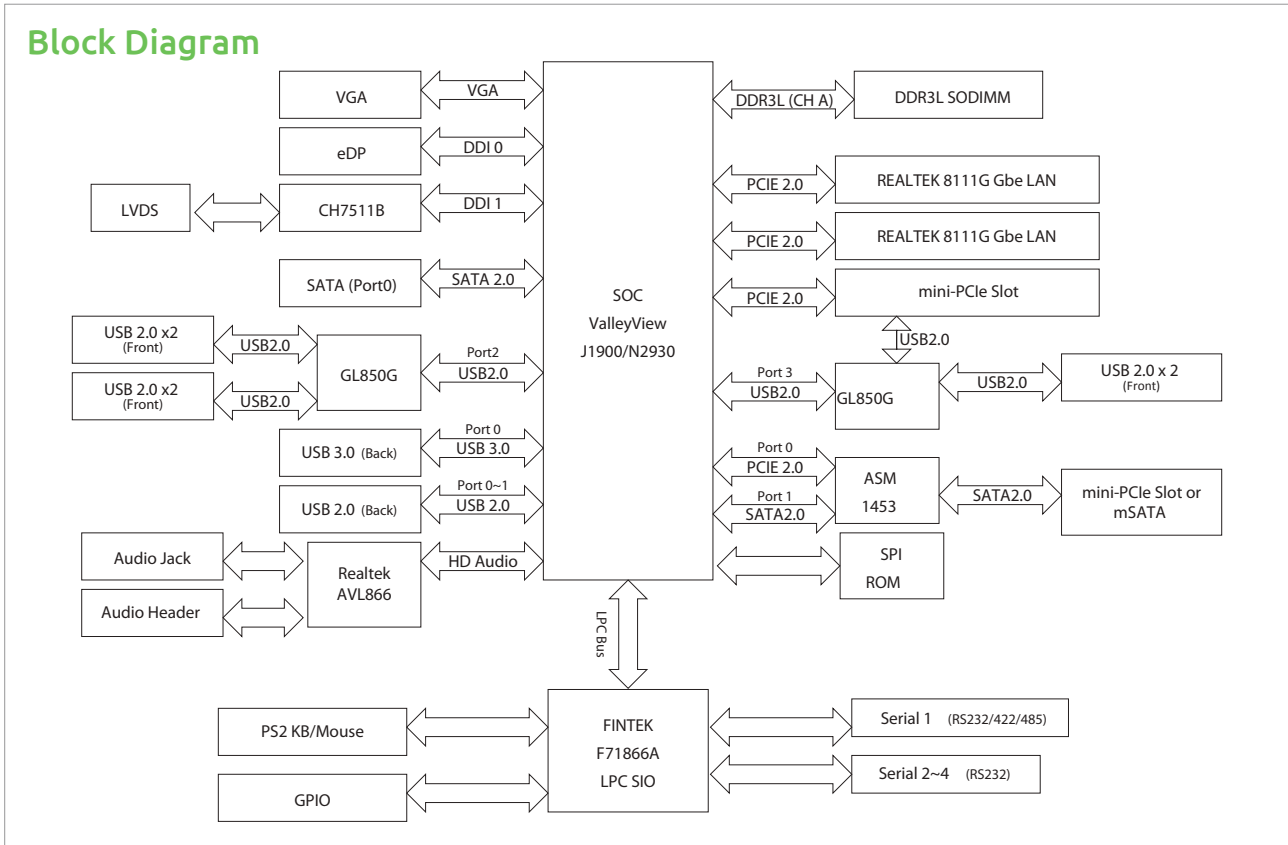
Block Diagram

VGA
VGA
eDP
DDI 0
LVDS
CH7511B
DDI 1
SATA (Port0)
SATA 2.0
USB 2.0 x2 (Front)
USB2.0
USB 2.0 x2 (Front)
USB2.0
GL850G
Port2
USB2.0
USB 3.0 (Back)
Port 0
USB 3.0
USB 2.0 (Back)
Port 0~1
USB 2.0
Audio Jack
Audio Header
Realtek AVL866
HD Audio

SOC
ValleyView
J1900/N2930

DDR3L (CH A)
DDR3L SODIMM
PCIE 2.0
REALTEK 8111G Gbe LAN
PCIE 2.0
REALTEK 8111G Gbe LAN
PCIE 2.0
mini-PCIe Slot
USB2.0
Port 3
USB2.0
GL850G
USB2.0
USB 2.0 x 2 (Front)
Port 0
PCIE 2.0
Port 1
SATA2.0
ASM 1453
SATA2.0
mini-PCIe Slot or mSATA
SPI ROM

LPC Bus

PS2 KB/Mouse
GPIO
FINTEK
F71866A
LPC SIO
Serial 1 (RS232/422/485)
Serial 2~4 (RS232)